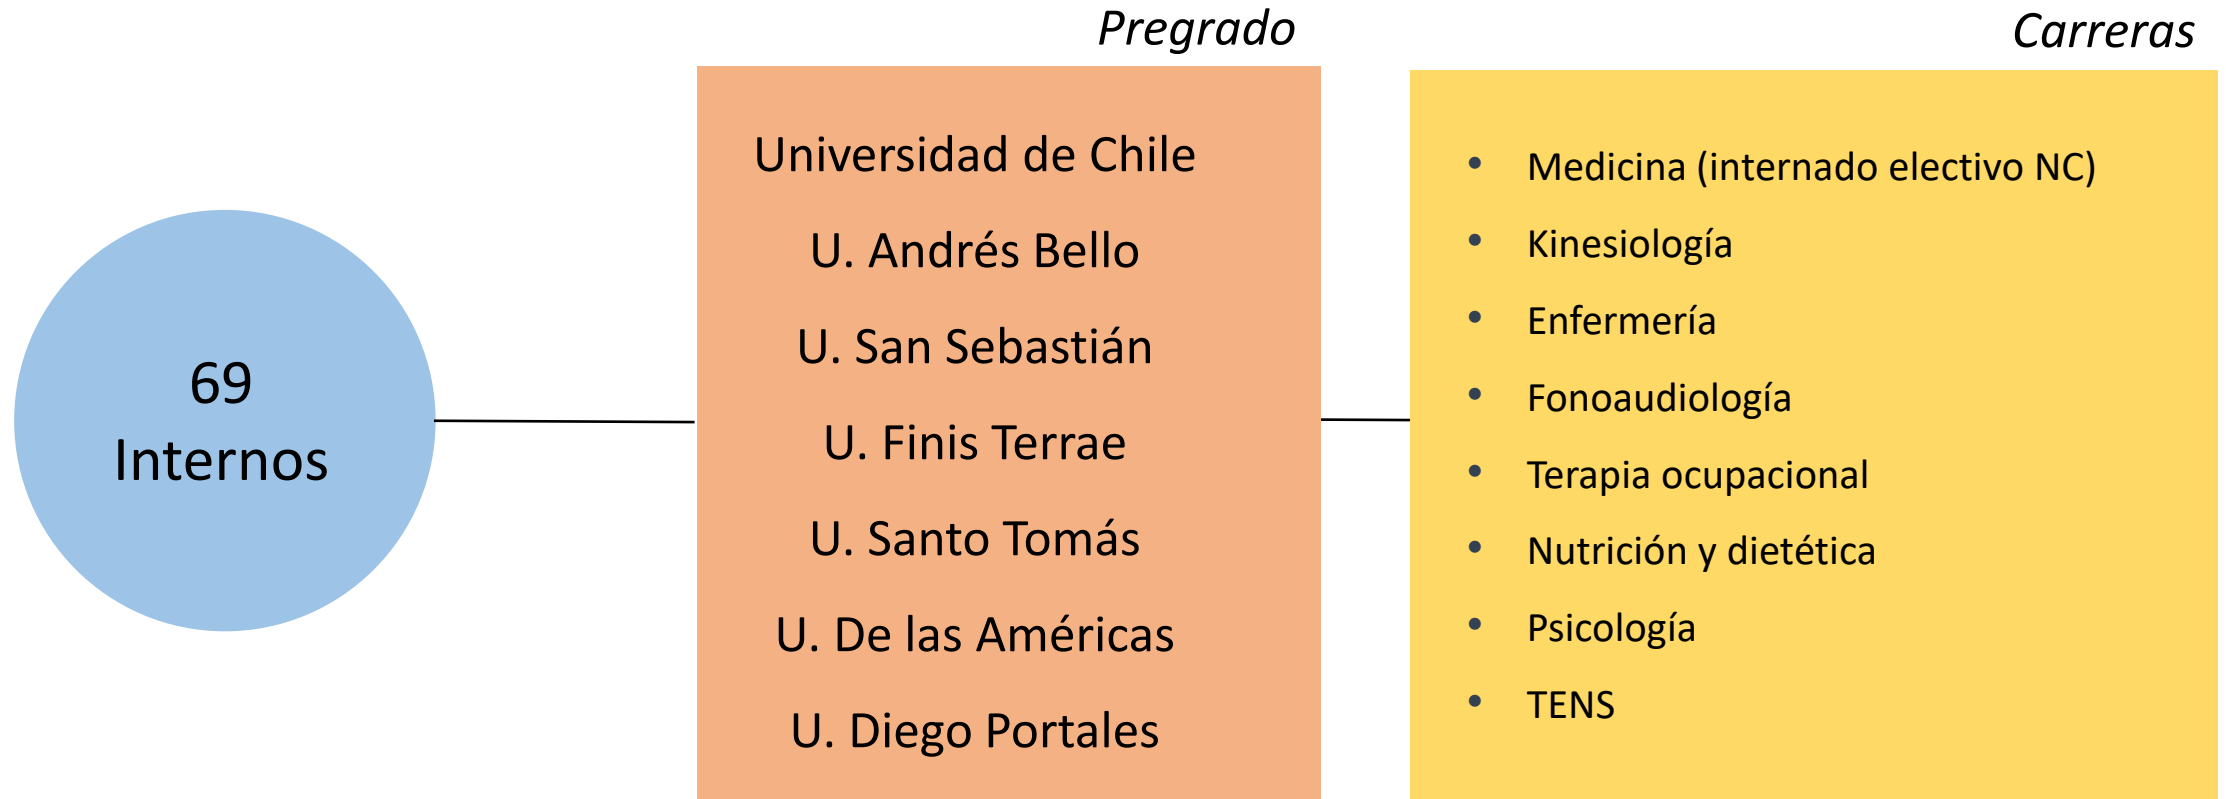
69
Internos

Pregrado

Universidad de Chile
U. Andrés Bello
U. San Sebastián
U. Finis Terrae
U. Santo Tomás
U. De las Américas
U. Diego Portales

Carreras

- Medicina (internado electivo NC)
- Kinesiología
- Enfermería
- Fonoaudiología
- Terapia ocupacional
- Nutrición y dietética
- Psicología
- TENS